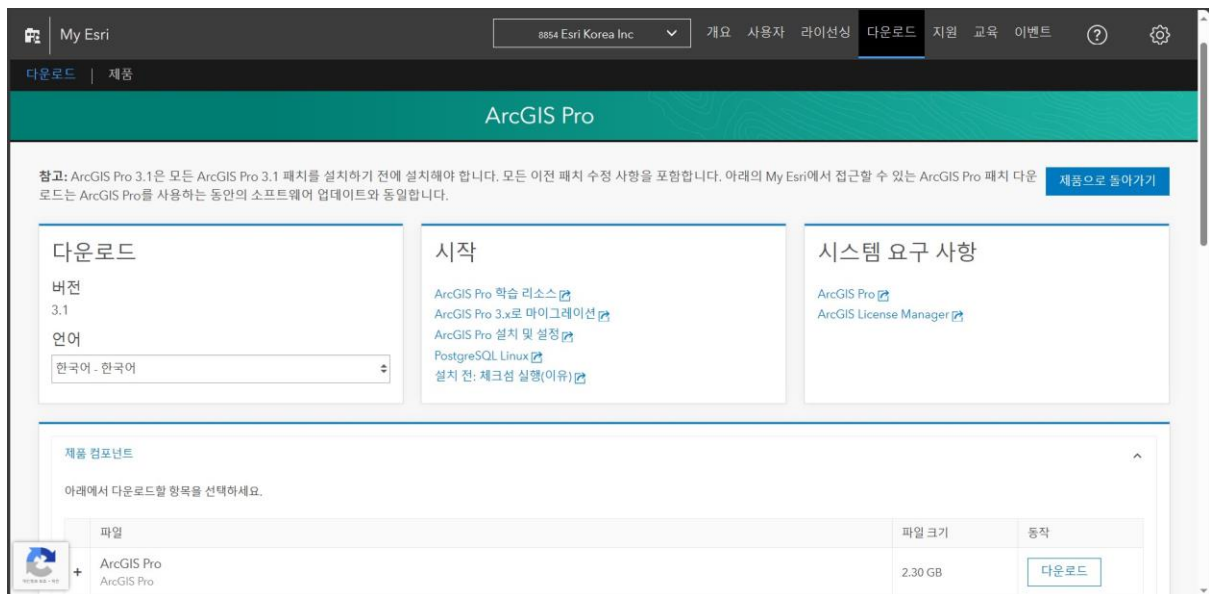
My Esri

8854 Esri Korea Inc

개요 사용자 라이선싱 다운로드 지원 교육 이벤트

다운로드 | 제품

ArcGIS Pro

참고: ArcGIS Pro 3.1은 모든 ArcGIS Pro 3.1 패치를 설치하기 전에 설치해야 합니다. 모든 이전 패치 수정 사항을 포함합니다. 아래의 My Esri에서 접근할 수 있는 ArcGIS Pro 패치 다운로드는 ArcGIS Pro를 사용하는 동안의 소프트웨어 업데이트와 동일합니다.

제품으로 돌아가기

다운로드

버전

3.1

언어

한국어 - 한국어

시작

ArcGIS Pro 학습 리소스

ArcGIS Pro 3.x로 마이그레이션

ArcGIS Pro 설치 및 설정

PostgreSQL Linux

설치 전: 체크섬 실행(이유)

시스템 요구 사항

ArcGIS Pro

ArcGIS License Manager

제품 컴포넌트

아래에서 다운로드할 항목을 선택하세요.

| | 파일 | 파일 크기 | 동작 |
|---|---|---|---|
| + | ArcGIS Pro<br>ArcGIS Pro | 2.30 GB | 다운로드 |